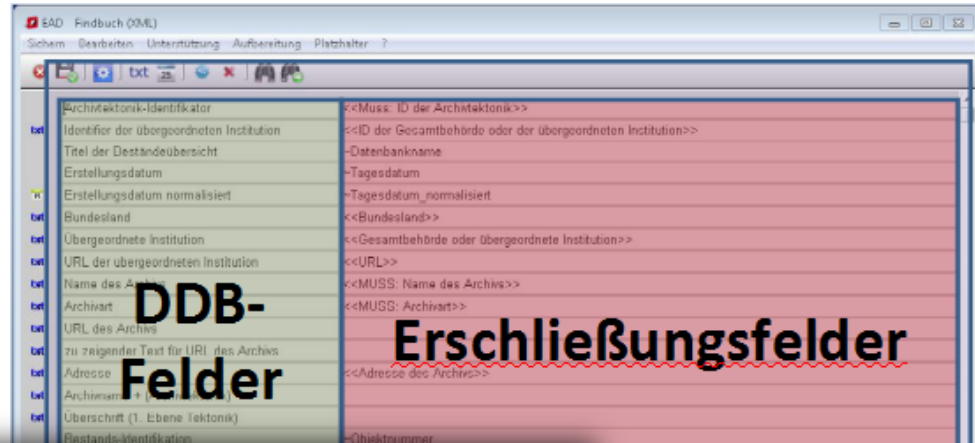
EAD Findbuch (XML)

Sichern Bearbeiten Unterstützung Aufbereitung Platzhalter ?

txt

| | |
|---|---|
| Archivtektonik-Identifikator | <<Muss: ID der Archivtektonik>> |
| Identifier der übergeordneten Institution | <<ID der Gesamtbehörde oder der übergeordneten Institution>> |
| Titel der Beständeübersicht | ~Datenbankname |
| Erstellungsdatum | ~Tagesdatum |
| Erstellungsdatum normalisiert | ~Tagesdatum_normalisiert |
| Bundesland | <<Bundesland>> |
| Übergeordnete Institution | <<Gesamtbehörde oder übergeordnete Institution>> |
| URL der übergeordneten Institution | <<URL>> |
| Name des Archivs | <<MUSS: Name des Archivs>> |
| Archivart | <<MUSS: Archivart>> |
| URL des Archivs | |
| zu zeigender Text für URL des Archivs | |
| Adresse | <<Adresse des Archivs>> |
| Archivname + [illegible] | |
| Überschrift (1. Ebene Tektonik) | |
| Bestands-Identifikation | ~Objektnummer |

DDB-Felder

Erschließungsfelder